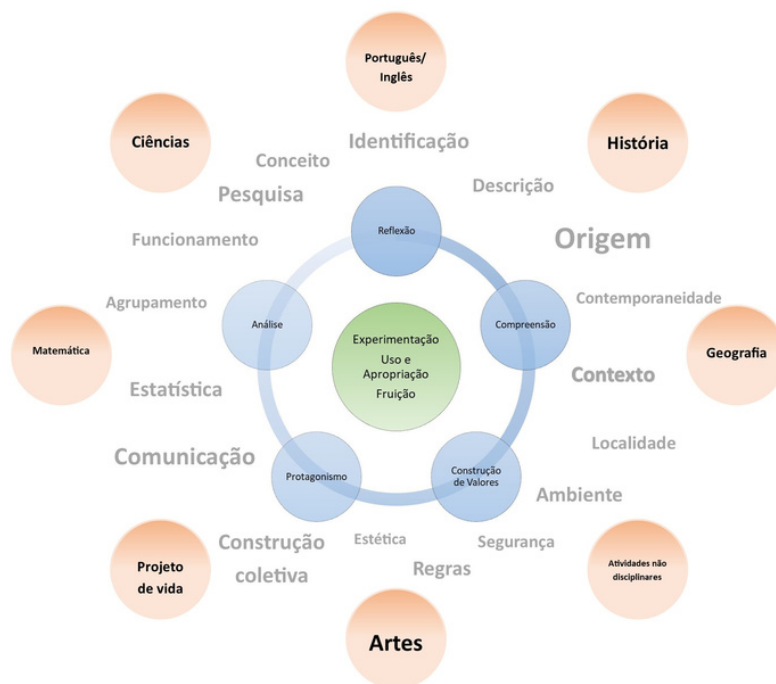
Português/ Inglês

Ciências

Identificação

História

Conceito

Pesquisa

Descrição

Reflexão

Origem

Funcionamento

Agrupamento

Contemporaneidade

Análise

Experimentação
Uso e Apropriação
Fruição

Compreensão

Matemática

Geografia

Estatística

Contexto

Localidade

Comunicação

Protagonismo

Construção de Valores

Ambiente

Estética

Segurança

Projeto de vida

Construção coletiva

Regras

Atividades não disciplinares

Artes